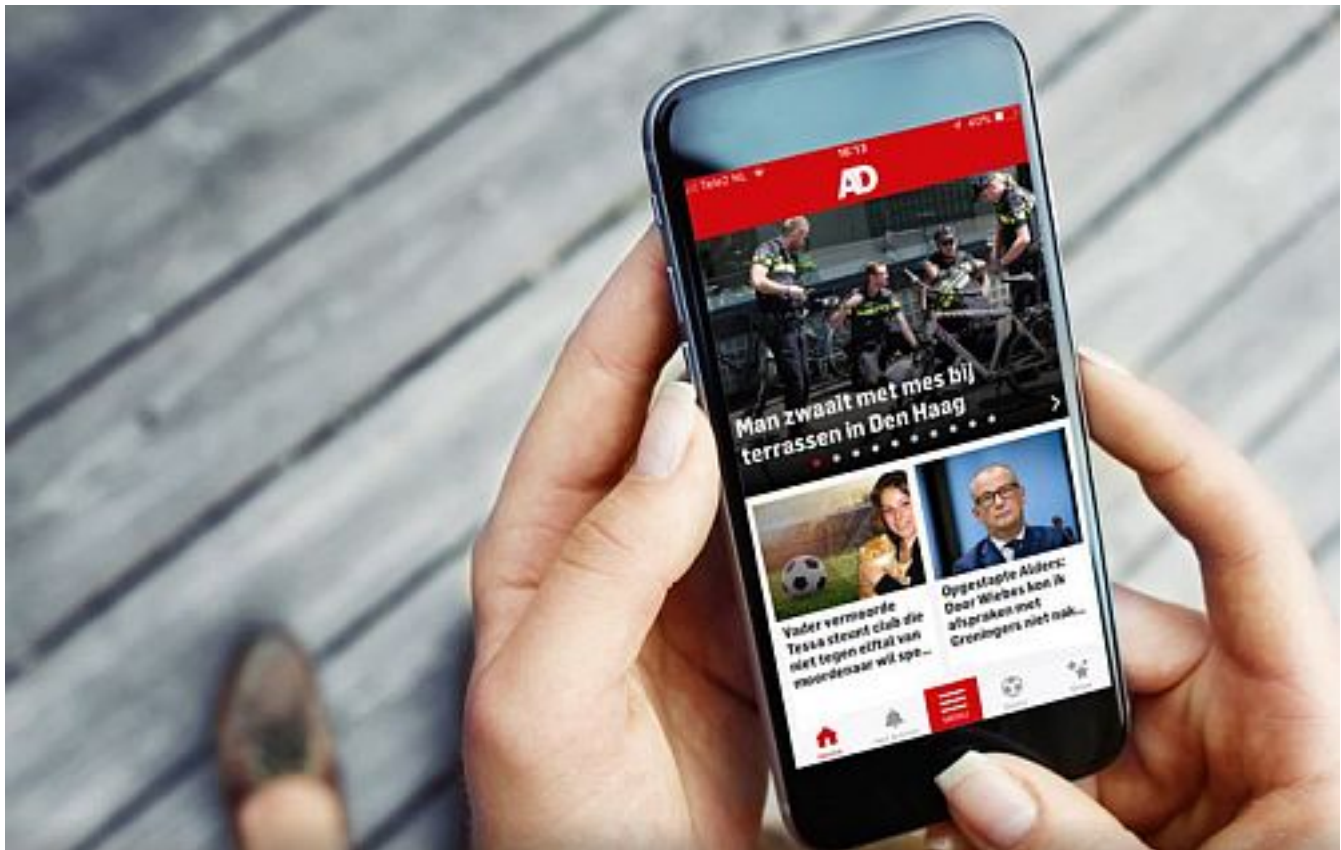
Tele2 NL
16:13
40%
AD
Man zwaait met mes bij terrassen in Den Haag
Vader vermoorde Tessa steunt club die niet tegen elftal van moordenaar wil spe...
Opgestapte Alders: Door Wiebes kon ik afspraken met Groningers niet nak...